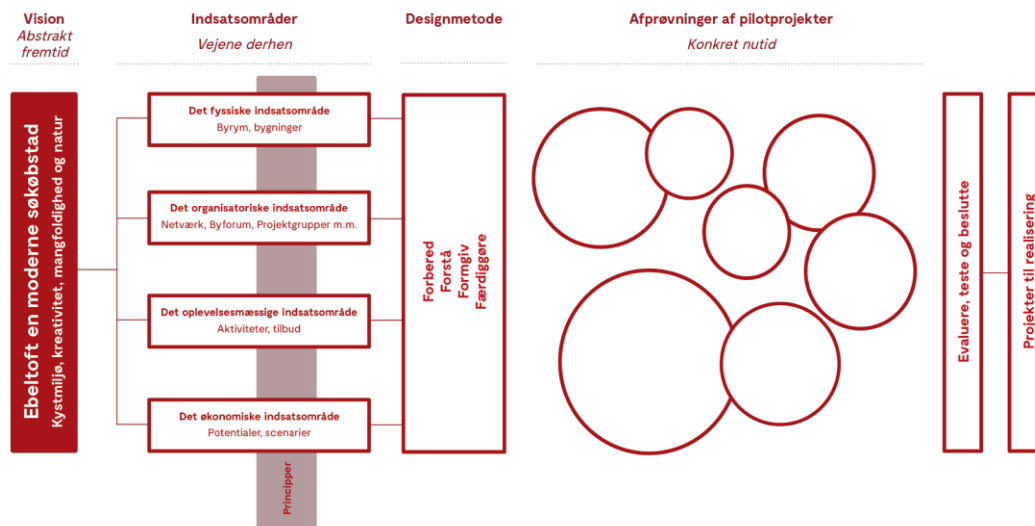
Vision
Abstrakt fremtid

Indsatsområder
Vejene derhen

Designmetode

Afprøvninger af pilotprojekter
Konkret nutid

Ebeltoft en moderne søkøbstad
Kystmiljø, kreativitet, mangfoldighed og natur

Det fyssiske indsatsområde
Byrym, bygninger

Det organisatoriske indsatsområde
Netværk, Byforum, Projektgrupper m.m.

Det oplevelsesmæssige indsatsområde
Aktiviteter, tilbud

Det økonomiske indsatsområde
Potentialer, scenarier

Principper

Forbered
Forstå
Formgiv
Færdiggøre

Evaluere, teste og beslutte

Projekter til realisering